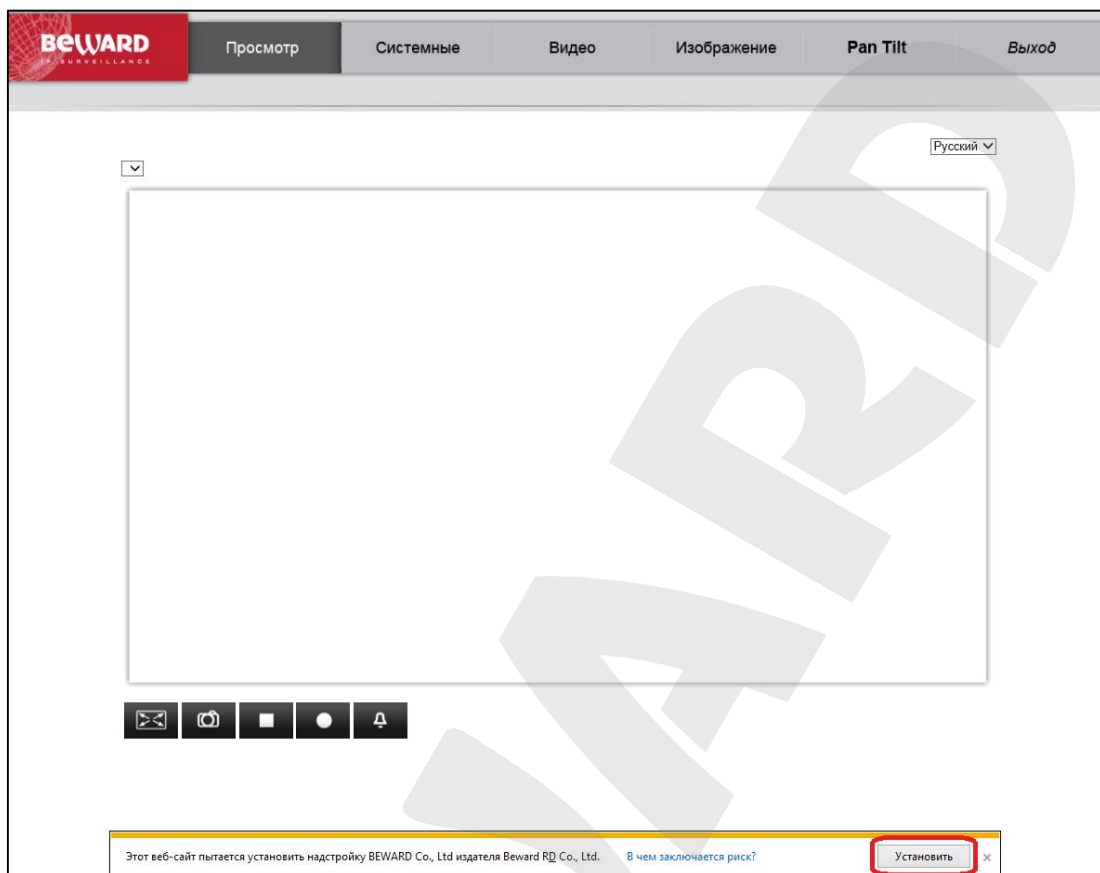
BEWARD IP SURVEILLANCE

Просмотр Системные Видео Изображение Pan Tilt Выход

Русский

Этот веб-сайт пытается установить надстройку BEWARD Co., Ltd издателя Beward RD Co., Ltd. В чем заключается риск? Установить ×

BEWARD